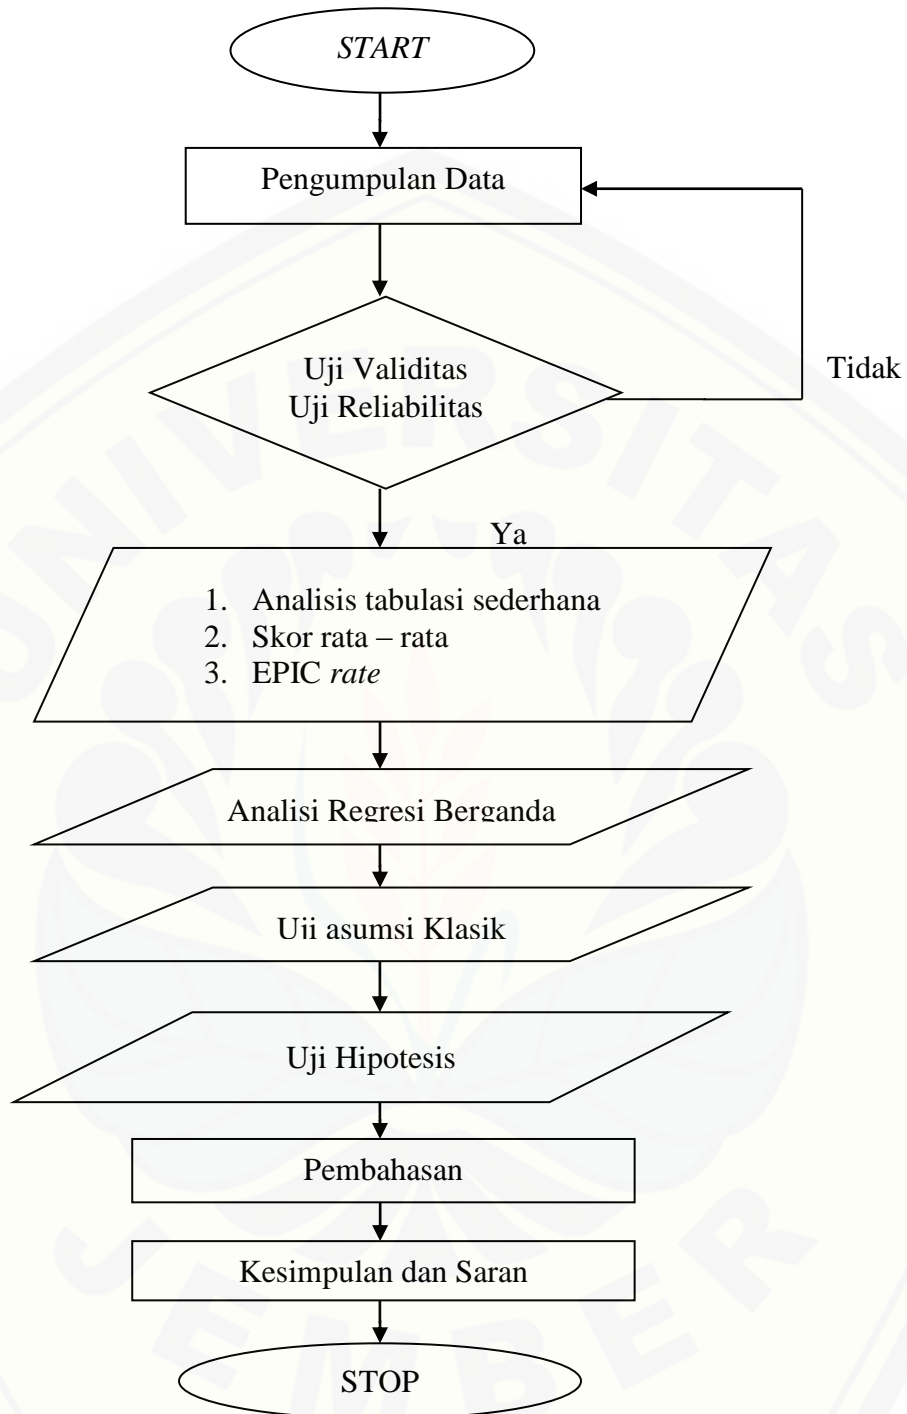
START

Pengumpulan Data

Uji Validitas
Uji Reliabilitas

Tidak

Ya

1. Analisis tabulasi sederhana
2. Skor rata – rata
3. EPIC rate

Analisi Regresi Berganda

Uii asumsi Klasik

Uji Hipotesis

Pembahasan

Kesimpulan dan Saran

STOP